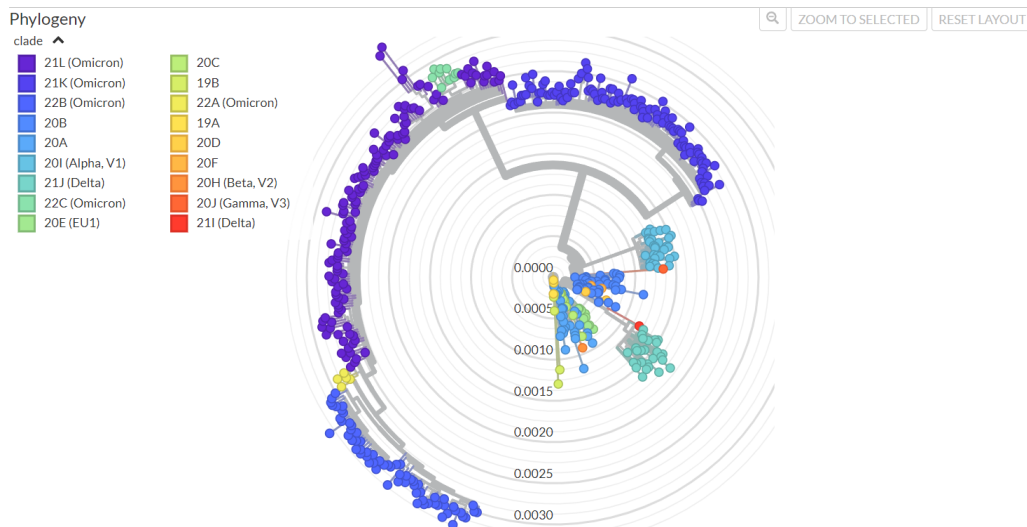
Phylogeny

clade

21L (Omicron)
21K (Omicron)
22B (Omicron)
20B
20A
20I (Alpha, V1)
21J (Delta)
22C (Omicron)
20E (EU1)

20C
19B
22A (Omicron)
19A
20D
20F
20H (Beta, V2)
20J (Gamma, V3)
21I (Delta)

ZOOM TO SELECTED
RESET LAYOUT

0.0000
0.0005
0.0010
0.0015
0.0020
0.0025
0.0030